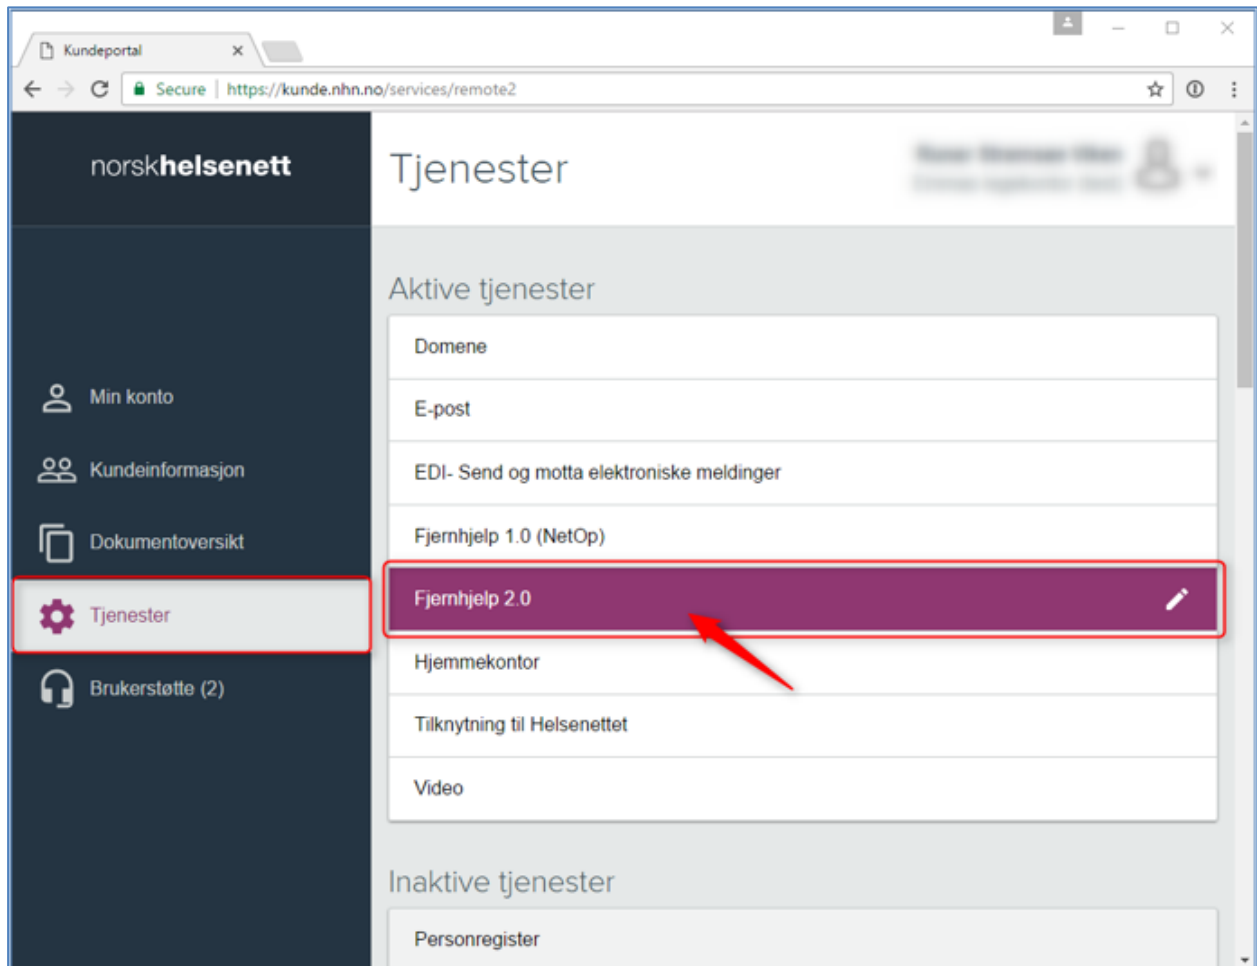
Kundeportal ×

Secure | https://kunde.nhn.no/services/remote2

norskhelsenett

Min konto

Kundeinformasjon

Dokumentoversikt

Tjenester

Brukerstøtte (2)

Tjenester

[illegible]
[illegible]

Aktive tjenester

Domene

E-post

EDI- Send og motta elektroniske meldinger

Fjernhjelp 1.0 (NetOp)

Fjernhjelp 2.0

Hjemmekontor

Tilknytning til Helsenettet

Video

Inaktive tjenester

Personregister